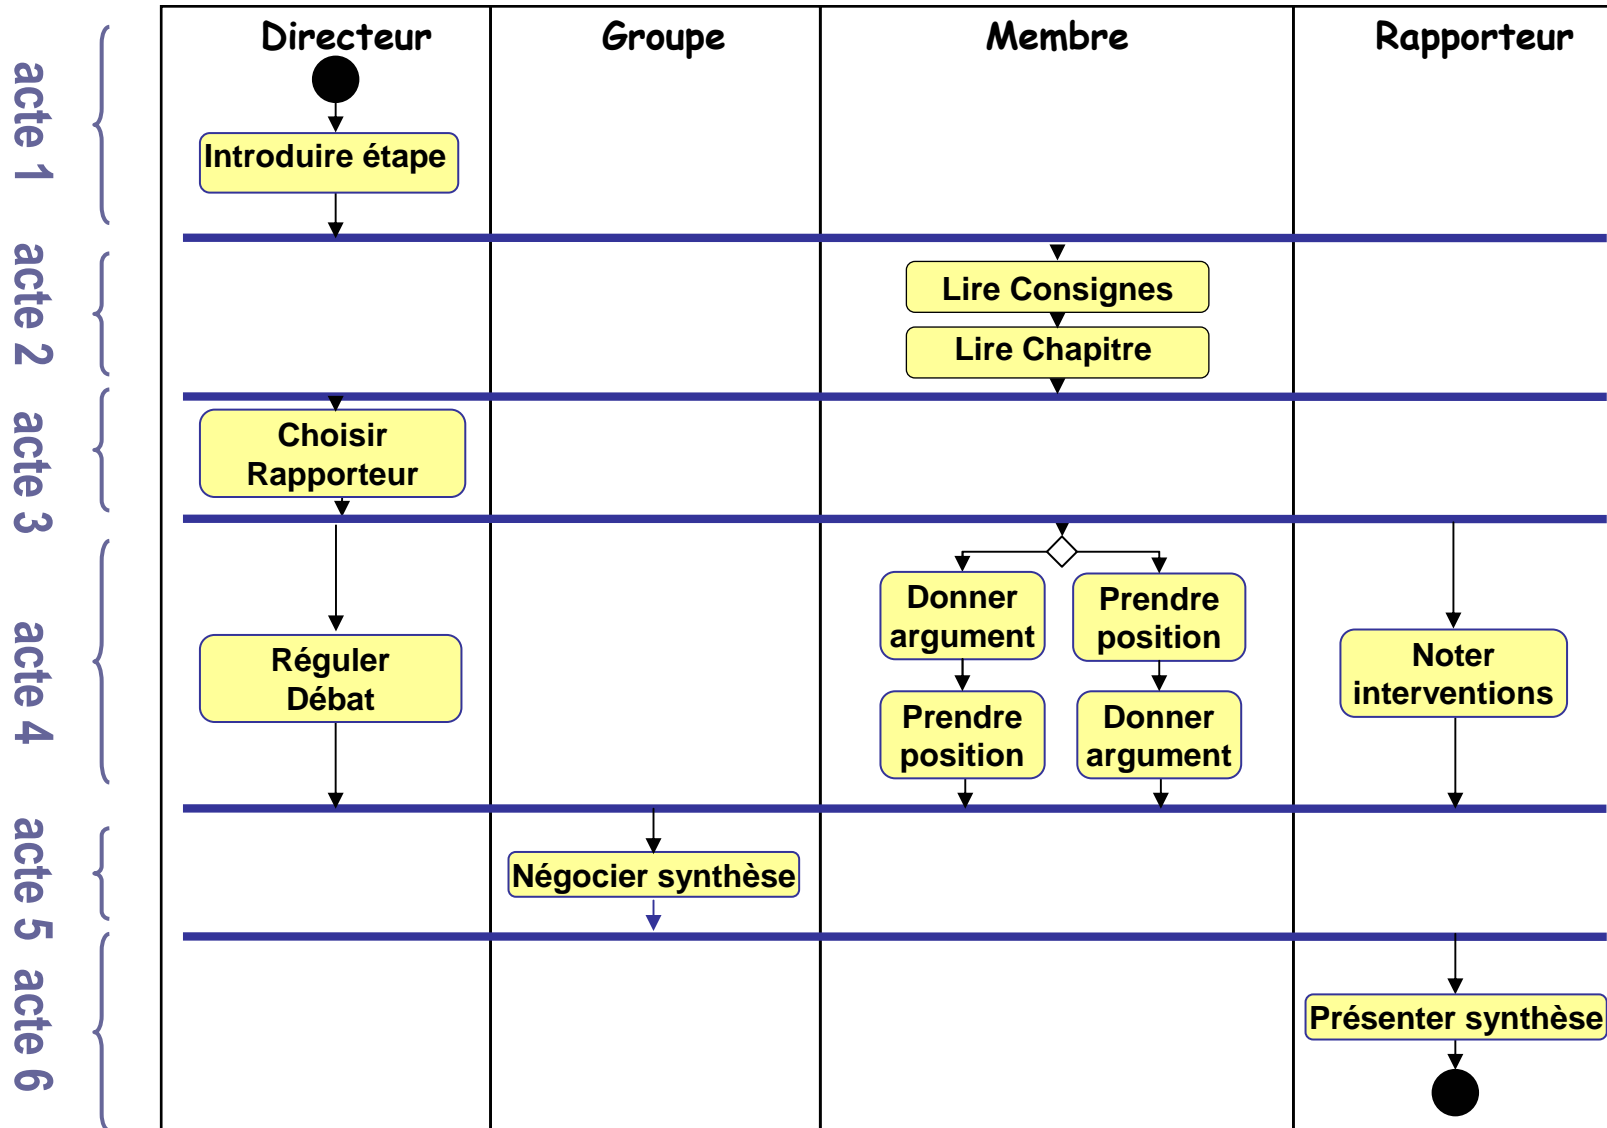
acte 1
acte 2
acte 3
acte 4
acte 5
acte 6

Directeur
Groupe
Membre
Rapporteur

Introduire étape

Lire Consignes
Lire Chapitre

Choisir Rapporteur

Réguler Débat

Donner argument
Prendre position
Prendre position
Donner argument

Noter interventions

Négocier synthèse

Présenter synthèse